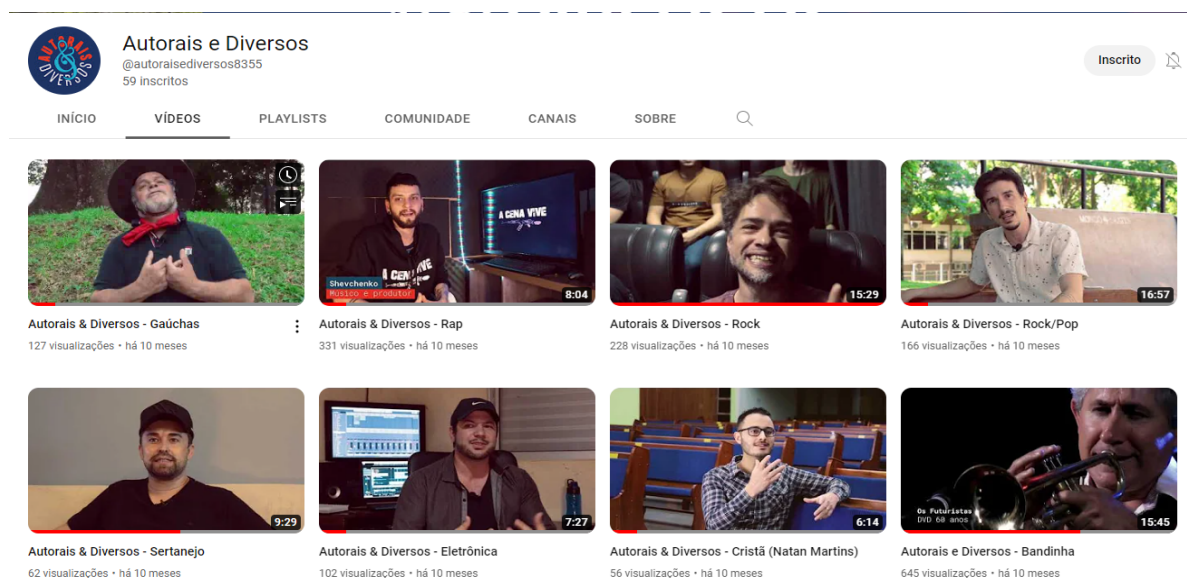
Autorais e Diversos
@autoraisediversos8355
59 inscritos

Inscrito

INÍCIO VÍDEOS PLAYLISTS COMUNIDADE CANAIS SOBRE

Autorais & Diversos - Gaúchas
127 visualizações • há 10 meses

A CENA VIVE
Shevchenko
Músico e produtor
8:04
Autorais & Diversos - Rap
331 visualizações • há 10 meses

15:29
Autorais & Diversos - Rock
228 visualizações • há 10 meses

16:57
Autorais & Diversos - Rock/Pop
166 visualizações • há 10 meses

9:29
Autorais & Diversos - Sertanejo
62 visualizações • há 10 meses

7:27
Autorais & Diversos - Eletrônica
102 visualizações • há 10 meses

6:14
Autorais & Diversos - Cristã (Natan Martins)
56 visualizações • há 10 meses

Os Futuristas
DVD 60 anos
15:45
Autorais e Diversos - Bandinha
645 visualizações • há 10 meses